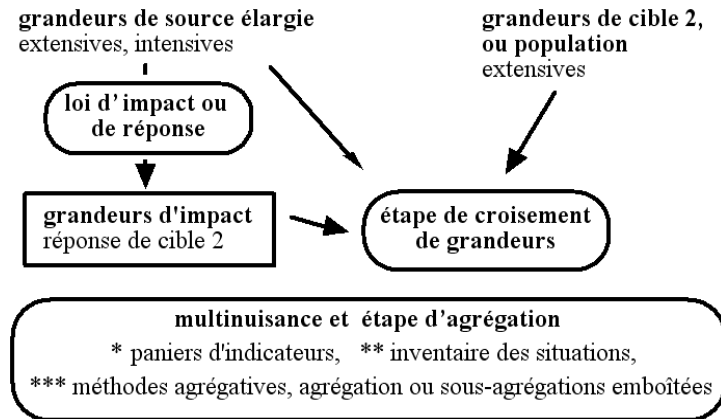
grandeurs de source élargie
extensives, intensives

grandeurs de cible 2, ou population
extensives

loi d’ impact ou de réponse

grandeurs d'impact
réponse de cible 2

étape de croisement de grandeurs

multinuisance et étape d’agrégation
* paniers d'indicateurs, ** inventaire des situations,
*** méthodes agrégatives, agrégation ou sous-agrégations emboîtées